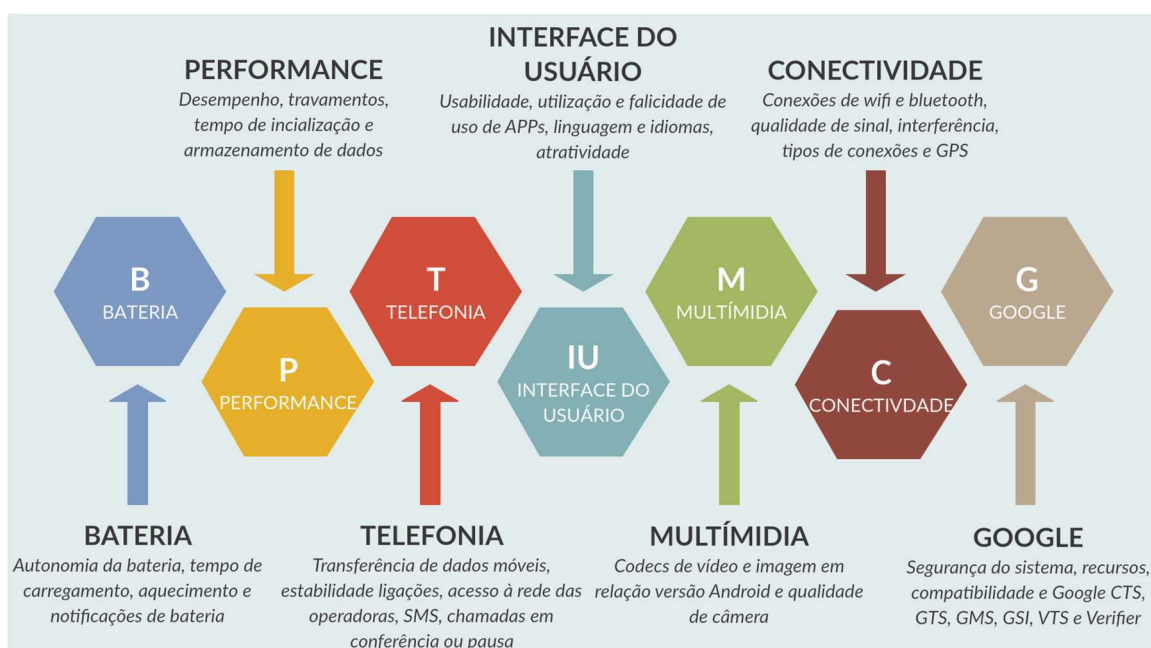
PERFORMANCE
Desempenho, travamentos, tempo de incialização e armazenamento de dados

INTERFACE DO USUÁRIO
Usabilidade, utilização e falicidade de uso de APPs, linguagem e idiomas, atratividade

CONECTIVIDADE
Conexões de wifi e bluetooth, qualidade de sinal, interferência, tipos de conexões e GPS

B
BATERIA

P
PERFORMANCE

T
TELEFONIA

IU
INTERFACE DO USUÁRIO

M
MULTÍMIDIA

C
CONECTIVDADE

G
GOOGLE

BATERIA
Autonomia da bateria, tempo de carregamento, aquecimento e notificações de bateria

TELEFONIA
Transferência de dados móveis, estabilidade ligações, acesso à rede das operadoras, SMS, chamadas em conferência ou pausa

MULTÍMIDIA
Codecs de vídeo e imagem em relação versão Android e qualidade de câmera

GOOGLE
Segurança do sistema, recursos, compatibilidade e Google CTS, GTS, GMS, GSI, VTS e Verifier